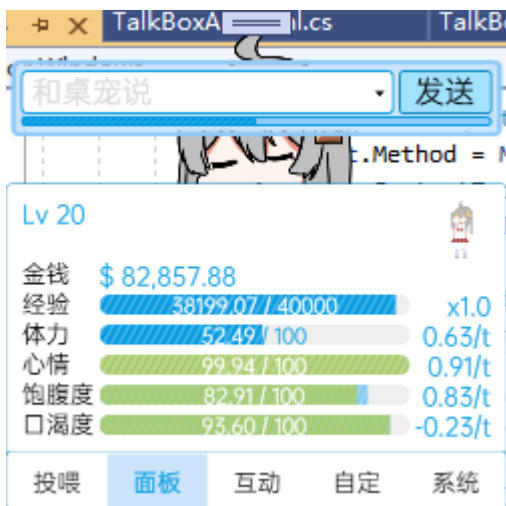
TalkBoxA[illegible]l.cs TalkB

和桌宠说
发送

t.Method = M

Lv 20

金钱 $ 82,857.88
经验 38199.07 / 40000 x1.0
体力 52.49 / 100 0.63/t
心情 99.94 / 100 0.91/t
饱腹度 82.91 / 100 0.83/t
口渴度 93.60 / 100 -0.23/t

投喂 面板 互动 自定 系统